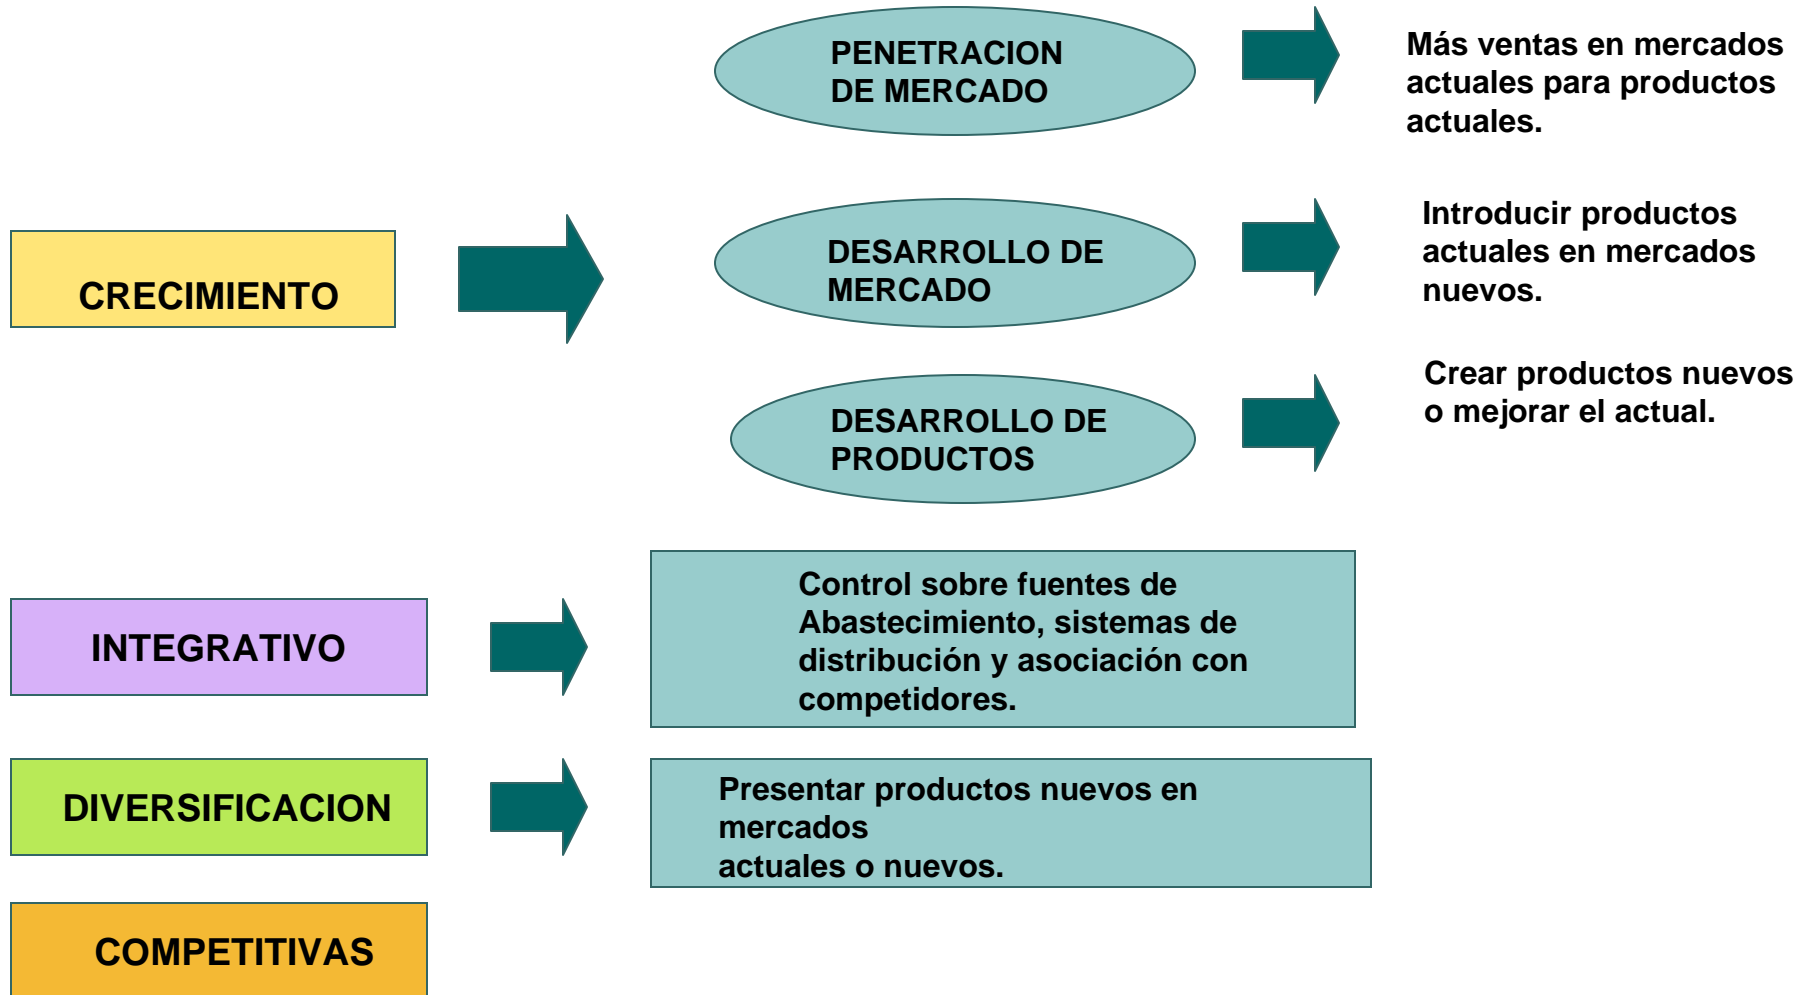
CRECIMIENTO

PENETRACION DE MERCADO

Más ventas en mercados actuales para productos actuales.

DESARROLLO DE MERCADO

Introducir productos actuales en mercados nuevos.

DESARROLLO DE PRODUCTOS

Crear productos nuevos o mejorar el actual.

INTEGRATIVO

Control sobre fuentes de Abastecimiento, sistemas de distribución y asociación con competidores.

DIVERSIFICACION

Presentar productos nuevos en mercados actuales o nuevos.

COMPETITIVAS